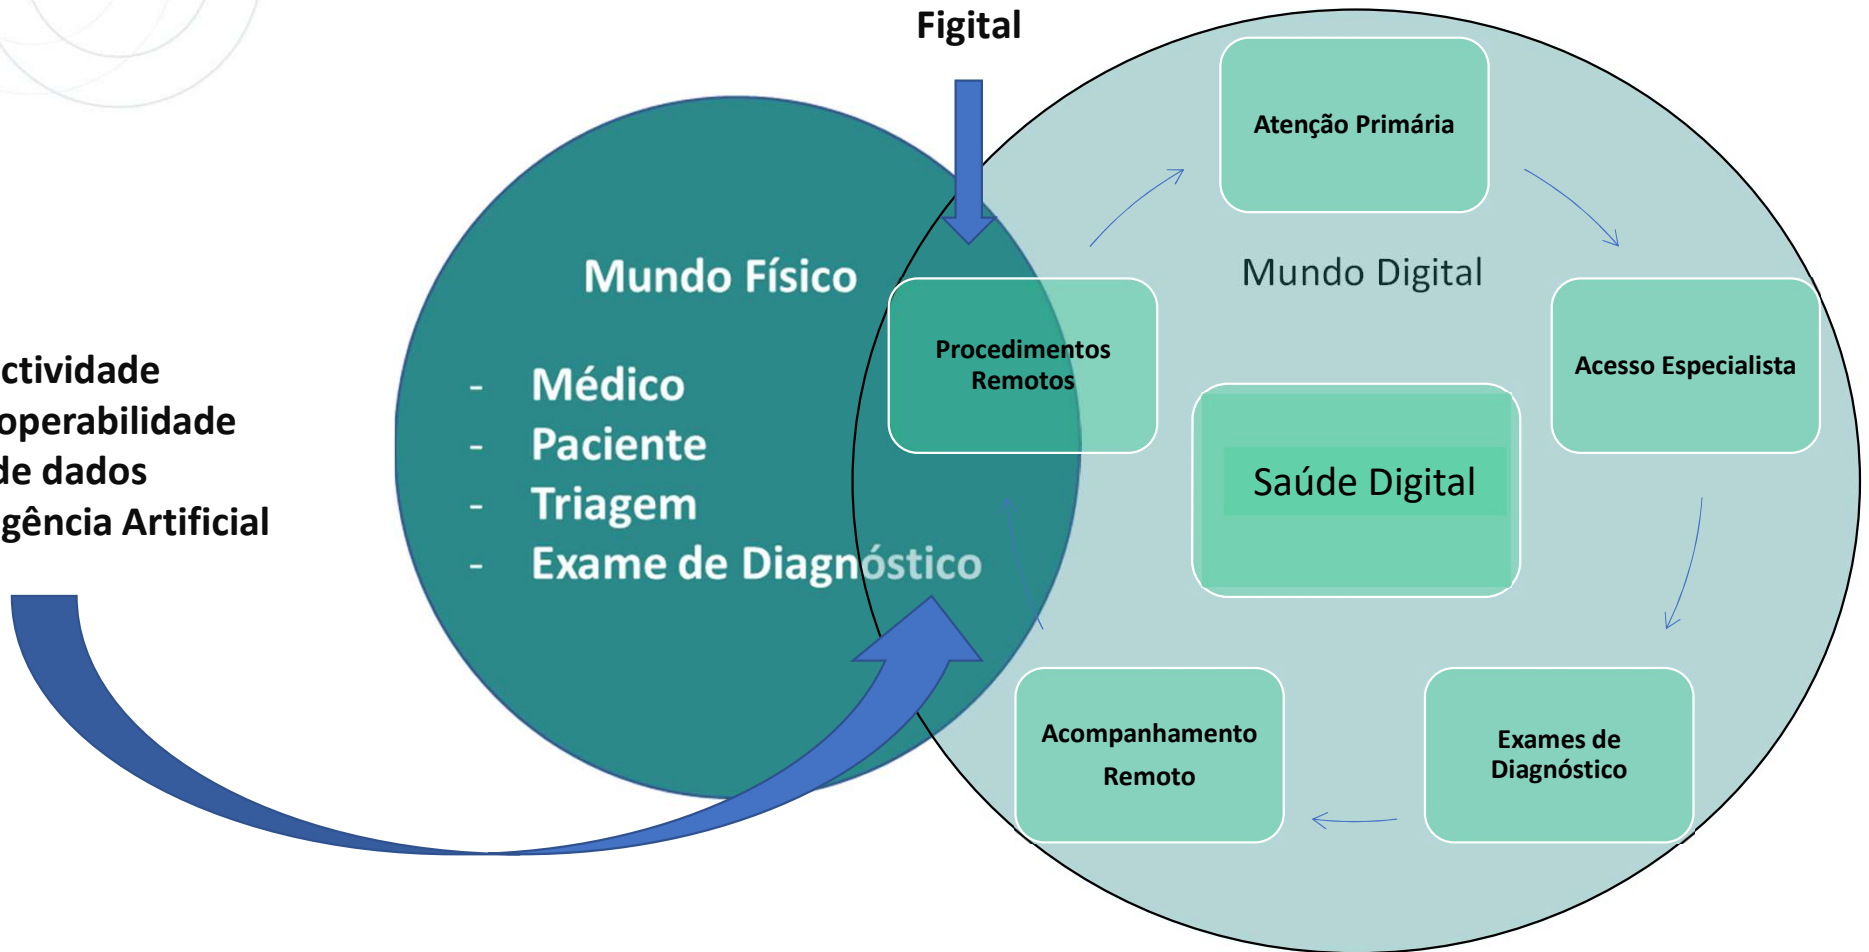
Figital

ctividade
operabilidade
de dados
gência Artificial

Mundo Físico

- Médico
- Paciente
- Triagem
- Exame de Diagnóstico

Atenção Primária

Mundo Digital

Procedimentos Remotos

Acesso Especialista

Saúde Digital

Acompanhamento Remoto

Exames de Diagnóstico